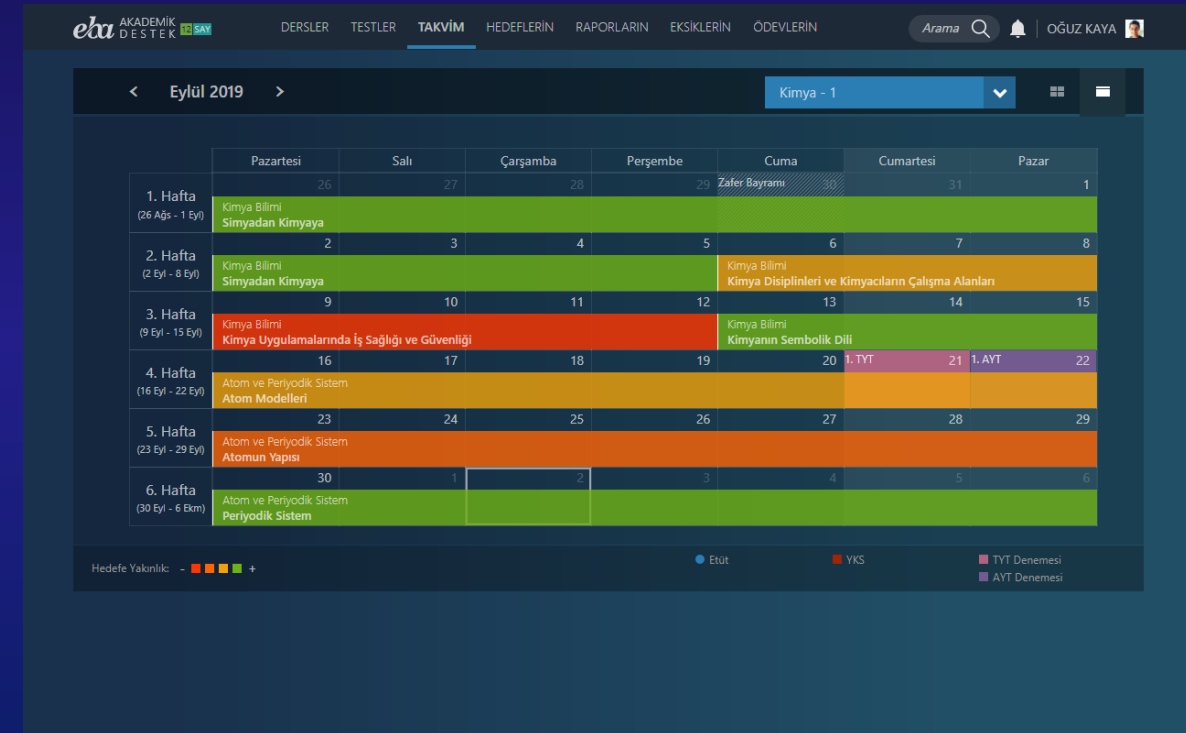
eba AKADEMİK DESTEK 12 SAY

DERSLER TESTLER TAKVİM HEDEFLERİN RAPORLARIN EKSİKLERİN ÖDEVLERİN Arama OĞUZ KAYA

< Eylül 2019 >

Kimya - 1

| | Pazartesi | Salı | Çarşamba | Perşembe | Cuma | Cumartesi | Pazar |
|---|---|---|---|---|---|---|---|
| 1. Hafta (26 Ağs - 1 Eyl) | 26 Kimya Bilimi Simyadan Kimyaya | 27 | 28 | 29 | Zafer Bayramı 30 | 31 | 1 |
| 2. Hafta (2 Eyl - 8 Eyl) | 2 Kimya Bilimi Simyadan Kimyaya | 3 | 4 | 5 | 6 Kimya Bilimi Kimya Disiplinleri ve Kimyacıların Çalışma Alanları | 7 | 8 |
| 3. Hafta (9 Eyl - 15 Eyl) | 9 Kimya Bilimi Kimya Uygulamalarında İş Sağlığı ve Güvenliği | 10 | 11 | 12 | 13 Kimya Bilimi Kimyanın Sembolik Dili | 14 | 15 |
| 4. Hafta (16 Eyl - 22 Eyl) | 16 Atom ve Periyodik Sistem Atom Modelleri | 17 | 18 | 19 | 20 | 1. TYT 21 | 1. AYT 22 |
| 5. Hafta (23 Eyl - 29 Eyl) | 23 Atom ve Periyodik Sistem Atomun Yapısı | 24 | 25 | 26 | 27 | 28 | 29 |
| 6. Hafta (30 Eyl - 6 Ekm) | 30 Atom ve Periyodik Sistem Periyodik Sistem | 1 | 2 | 3 | 4 | 5 | 6 |

Hedefe Yakınlık: - +

Etüt YKS TYT Denemesi AYT Denemesi